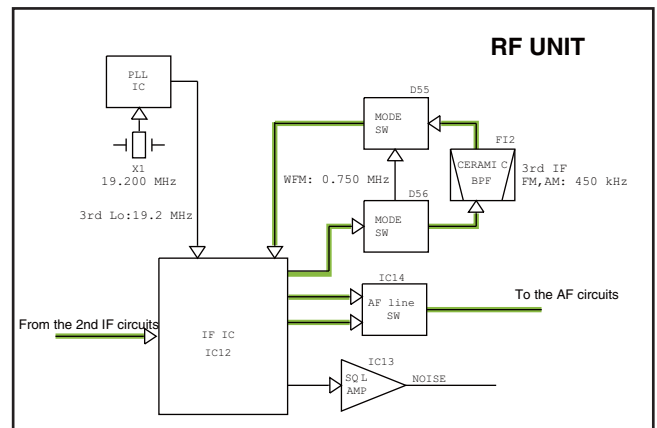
RF UNIT

PLL IC

X1
19.200 MHz

3rd Lo:19.2 MHz

D55
MODE SW

FI2
CERAMIC BPF

3rd IF
FM,AM: 450 kHz

WFM: 0.750 MHz

D56
MODE SW

IC14
AF line SW

To the AF circuits

From the 2nd IF circuits

IF IC
IC12

IC13
SQL AMP

NOISE